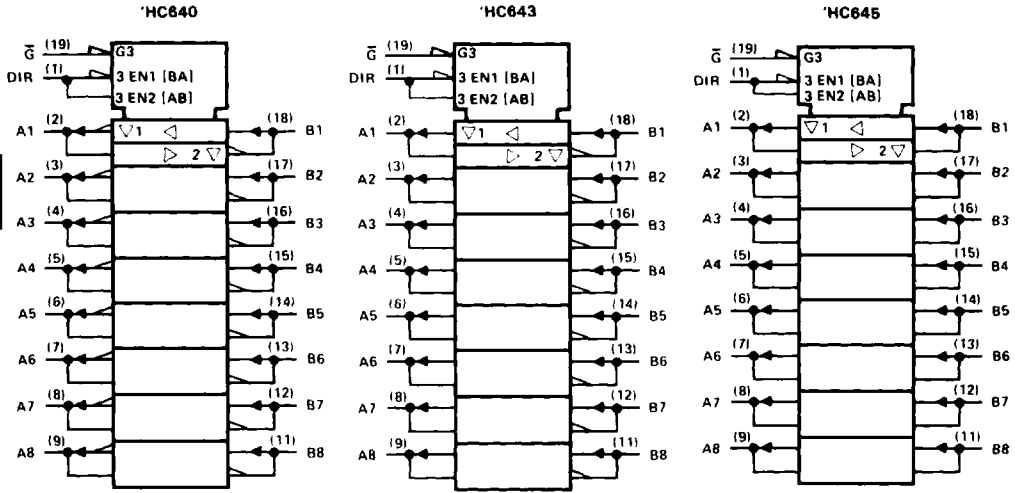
'HC640

$\overline{G}$ (19) G3
DIR (1) 3 EN1 [BA]
3 EN2 [AB]
A1 (2) ▽1 ◁ (18) B1
▷ 2 ▽
A2 (3) (17) B2
A3 (4) (16) B3
A4 (5) (15) B4
A5 (6) (14) B5
A6 (7) (13) B6
A7 (8) (12) B7
A8 (9) (11) B8

'HC643

$\overline{G}$ (19) G3
DIR (1) 3 EN1 [BA]
3 EN2 [AB]
A1 (2) ▽1 ◁ (18) B1
▷ 2 ▽
A2 (3) (17) B2
A3 (4) (16) B3
A4 (5) (15) B4
A5 (6) (14) B5
A6 (7) (13) B6
A7 (8) (12) B7
A8 (9) (11) B8

'HC645

$\overline{G}$ (19) G3
DIR (1) 3 EN1 [BA]
3 EN2 [AB]
A1 (2) ▽1 ◁ (18) B1
▷ 2 ▽
A2 (3) (17) B2
A3 (4) (16) B3
A4 (5) (15) B4
A5 (6) (14) B5
A6 (7) (13) B6
A7 (8) (12) B7
A8 (9) (11) B8